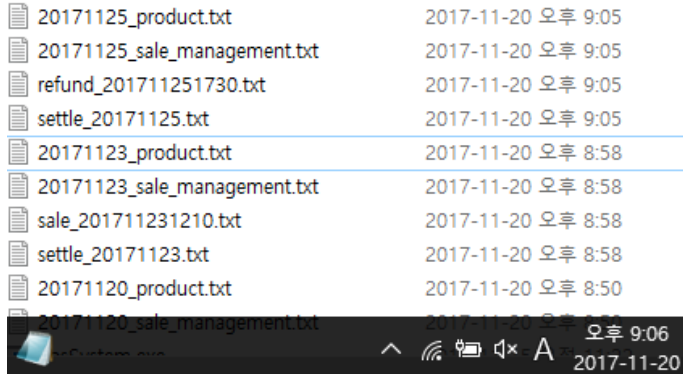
20171125_product.txt 2017-11-20 오후 9:05
20171125_sale_management.txt 2017-11-20 오후 9:05
refund_201711251730.txt 2017-11-20 오후 9:05
settle_20171125.txt 2017-11-20 오후 9:05
20171123_product.txt 2017-11-20 오후 8:58
20171123_sale_management.txt 2017-11-20 오후 8:58
sale_201711231210.txt 2017-11-20 오후 8:58
settle_20171123.txt 2017-11-20 오후 8:58
20171120_product.txt 2017-11-20 오후 8:50
20171120_sale_management.txt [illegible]
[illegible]
A 오후 9:06
2017-11-20